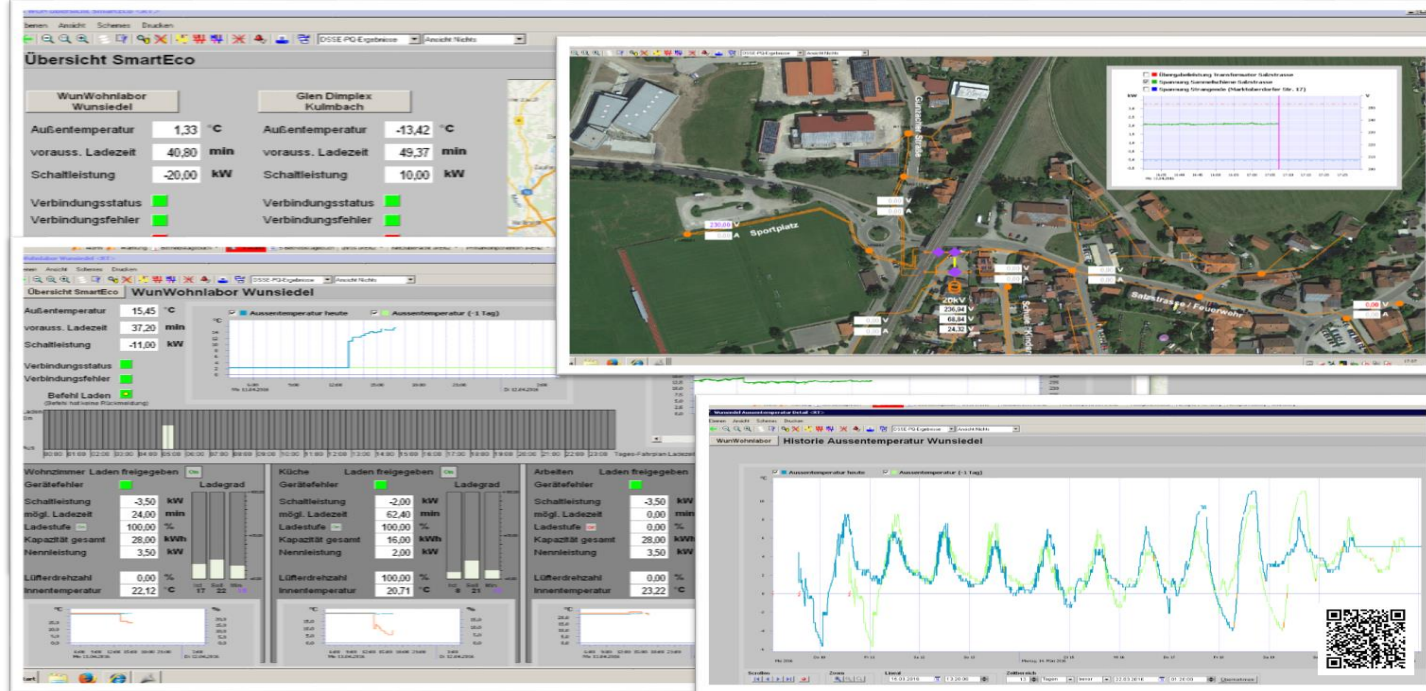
Ebenen Ansicht Schemes Drucken

DSSE-PQ-Ergebnisse Ansicht Nichts

Übersicht SmartEco

WunWohnlabor Wunsiedel

Glen Dimplex Kulmbach

Außentemperatur 1,33 °C

Außentemperatur -13,42 °C

vorauss. Ladezeit 40,80 min

vorauss. Ladezeit 49,37 min

Schaltleistung -20,00 kW

Schaltleistung 10,00 kW

Verbindungsstatus

Verbindungsfehler

Verbindungsstatus

Verbindungsfehler

Übergabeleistung transformator Salzstrasse
Spannung Sammelschiene Salzstrasse
Spannung Strangende (Marktleuthener Str. 17)

Sportplatz

230,00 V

A

20kV

236,94

68,84

24,32

Salzstrasse / Feuerwehr

Ebenen Ansicht Schemes Drucken

DSSE-PQ-Ergebnisse Ansicht Nichts

Übersicht SmartEco

WunWohnlabor Wunsiedel

Außentemperatur 15,45 °C

vorauss. Ladezeit 37,20 min

Schaltleistung -11,00 kW

Aussentemperatur heute

Aussentemperatur (-1 Tag)

Verbindungsstatus

Verbindungsfehler

Befehl Laden

Wohnzimmer Laden freigegeben

Gerätefehler

Ladegrad

Schaltleistung -3,50 kW

mögl. Ladezeit 24,00 min

Ladestufe 100,00 %

Kapazität gesamt 28,00 kWh

Nennleistung 3,50 kW

Lüfterdrehzahl 0,00 %

Innentemperatur 22,12 °C

Küche Laden freigegeben

Gerätefehler

Ladegrad

Schaltleistung -2,00 kW

mögl. Ladezeit 62,40 min

Ladestufe 100,00 %

Kapazität gesamt 16,00 kWh

Nennleistung 2,00 kW

Lüfterdrehzahl 100,00 %

Innentemperatur 20,71 °C

Arbeiten Laden freigegeben

Gerätefehler

Schaltleistung -3,50 kW

mögl. Ladezeit 0,00 min

Ladestufe 0,00 %

Kapazität gesamt 28,00 kWh

Nennleistung 3,50 kW

Lüfterdrehzahl 0,00 %

Innentemperatur 23,22 °C

Ebenen Ansicht Schemes Drucken

DSSE-PQ-Ergebnisse Ansicht Nichts

WunWohnlabor

Historie Aussentemperatur Wunsiedel

Aussentemperatur heute

Aussentemperatur (-1 Tag)

Übernehmen